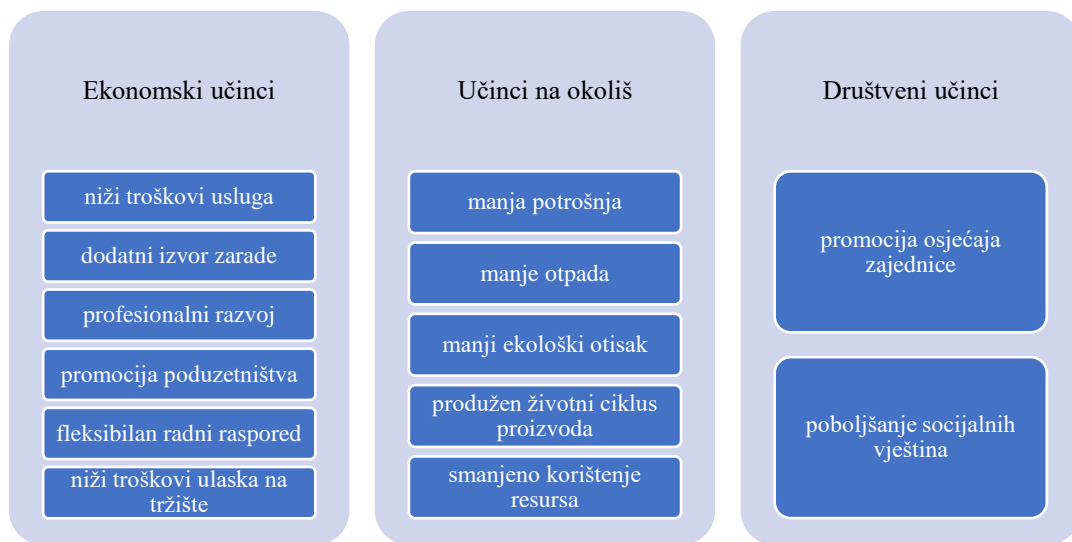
Ekonomski učinci

niži troškovi usluga

dodatni izvor zarade

profesionalni razvoj

promocija poduzetništva

fleksibilan radni raspored

niži troškovi ulaska na tržište

Učinci na okoliš

manja potrošnja

manje otpada

manji ekološki otisak

produžen životni ciklus proizvoda

smanjeno korištenje resursa

Društveni učinci

promocija osjećaja zajednice

poboljšanje socijalnih vještina